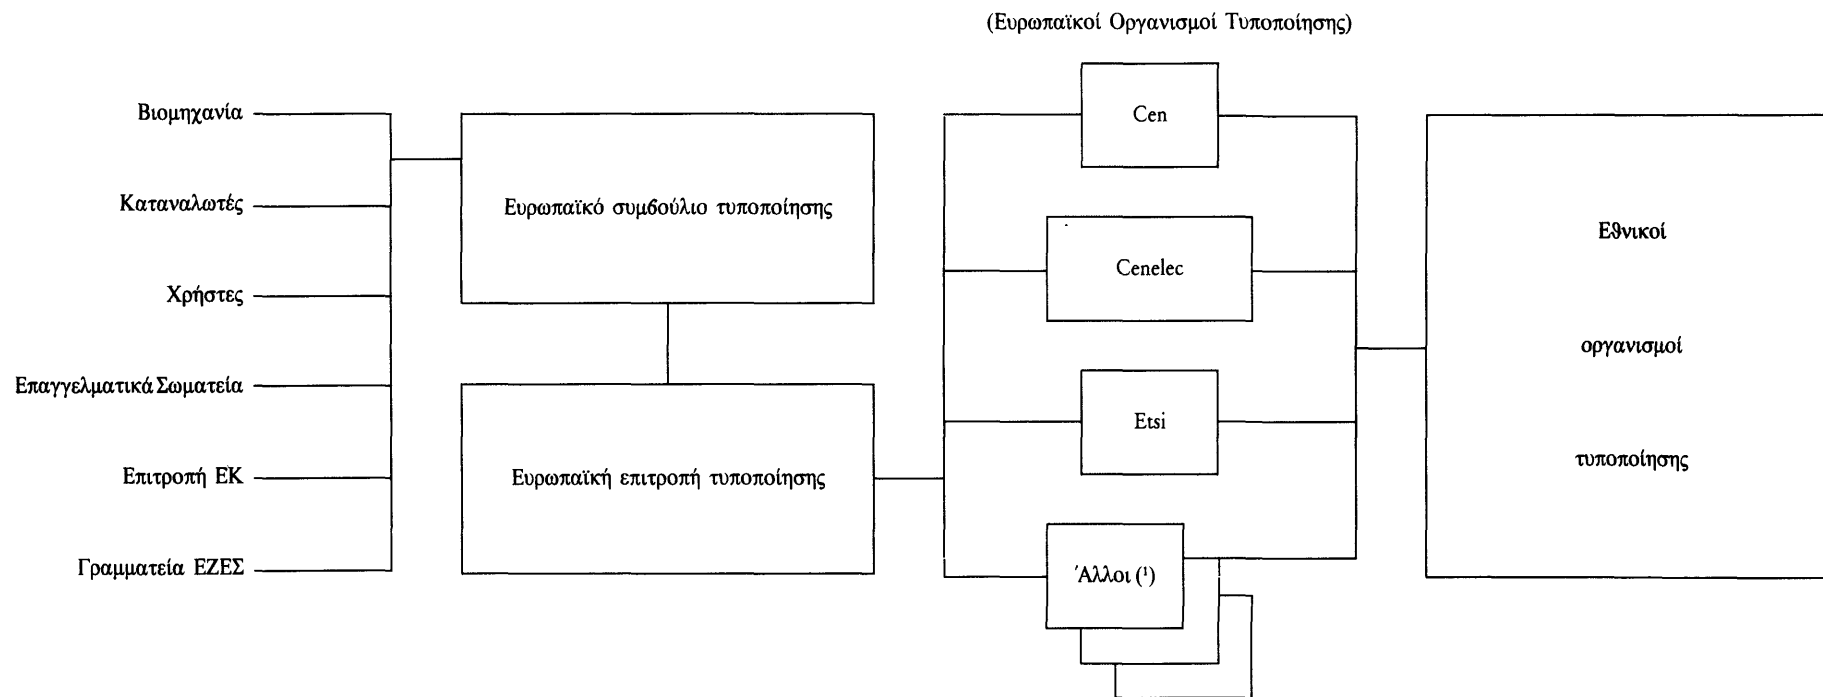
(Ευρωπαϊκοί Οργανισμοί Τυποποίησης)

Βιομηχανία

Καταναλωτές

Χρήστες

Επαγγελματικά Σωματεία

Επιτροπή ΕΚ

Γραμματεία ΕΖΕΣ

Ευρωπαϊκό συμβούλιο τυποποίησης

Ευρωπαϊκή επιτροπή τυποποίησης

Cen

Cenelec

Etsi

Άλλοι $(^1)$

Εθνικοί

οργανισμοί

τυποποίησης